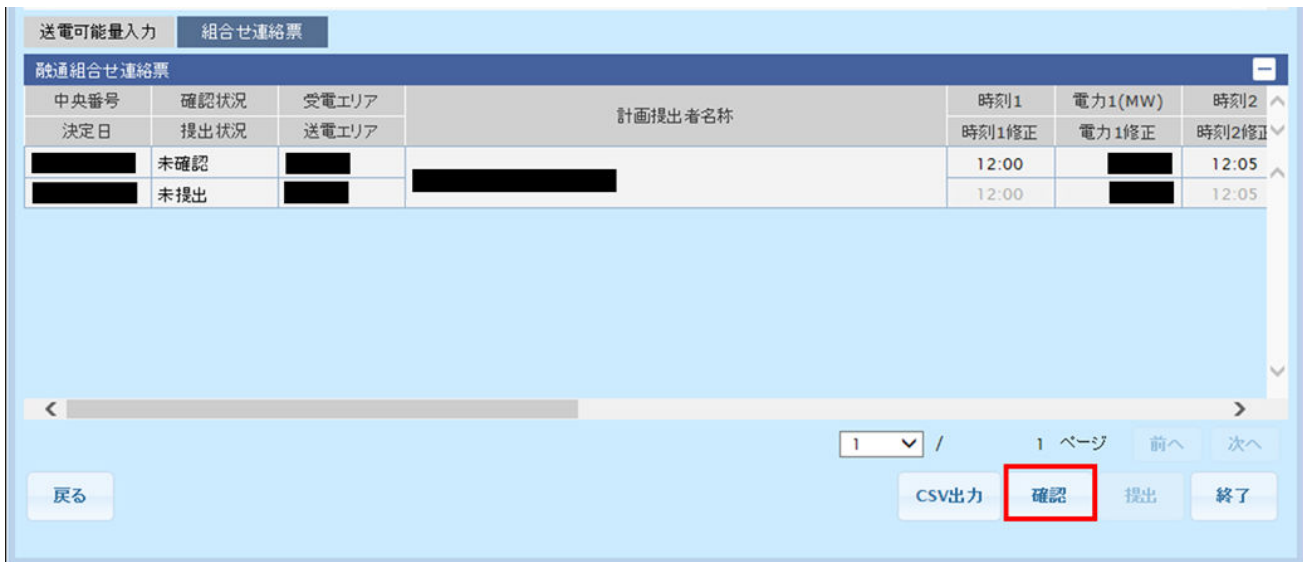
送電可能量入力　組合せ連絡票

融通組合せ連絡票

| 中央番号 | 確認状況 | 受電エリア | 計画提出者名称 | 時刻1 | 電力1(MW) | 時刻2 |
|---|---|---|---|---|---|---|
| 決定日 | 提出状況 | 送電エリア | | 時刻1修正 | 電力1修正 | 時刻2修正 |
| | 未確認 | | | 12:00 | | 12:05 |
| | 未提出 | | | 12:00 | | 12:05 |

1 / 1 ページ　前へ　次へ

戻る　CSV出力　確認　提出　終了